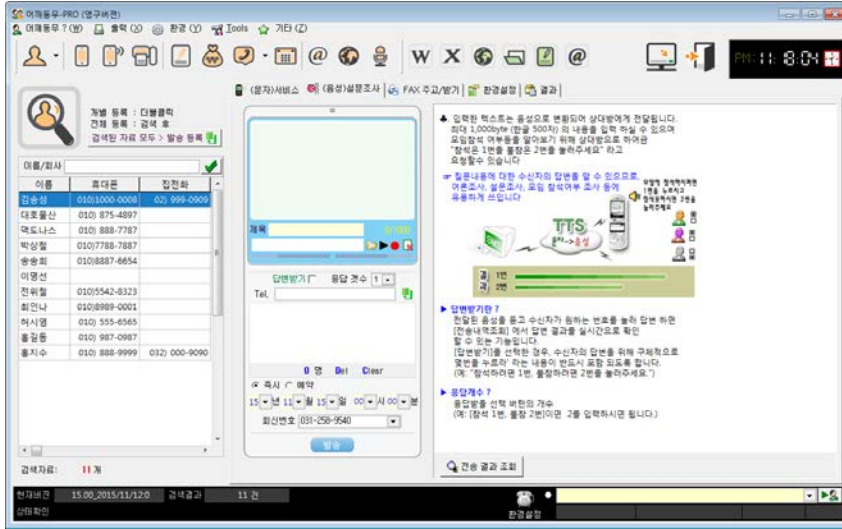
어깨동무-PRO (연구버전)

어깨동무 ?(W) 출력 (X) 환경 (Y) Tools 기타 (Z)

W X @

PM 11:8:04

개별 등록 : 더블클릭
전체 등록 : 검색 후
검색된 자료 모두 > 발송 등록

(문자)서비스 (음성)설문조사 FAX 주고/받기 환경설정 결과

이름/회사

| 이름 | 휴대폰 | 집전화 |
|---|---|---|
| 김승성 | 010)1000-0008 | 02) 999-0909 |
| 대호물산 | 010) 875-4897 | |
| 맥도나스 | 010) 888-7787 | |
| 박상철 | 010)7788-7887 | |
| 송승희 | 010)8887-6654 | |
| 이명선 | | |
| 전위철 | 010)5542-8323 | |
| 최인나 | 010)8989-0001 | |
| 허시영 | 010) 555-6565 | |
| 홍길동 | 010) 987-0987 | |
| 홍지수 | 010) 888-9999 | 032) 000-9090 |

검색자료: 11 개

제목 0/100

답변받기 응답 갯수 1

Tel.

0 명 Del Clear

즉시 예약

15 년 11 월 15 일 00 시 00 분

회신번호 031-258-9540

발송

입력한 텍스트는 음성으로 변환되어 상대방에게 전달됩니다.
최대 1,000byte (한글 500자) 의 내용을 입력 하실 수 있으며
모임참석 여부등을 알아보기 위해 상대방으로 하여금
"참석은 1번을 불참은 2번을 눌러주세요" 라고
요청할수 있습니다

질문내용에 대한 수신자의 답변을 알 수 있으므로,
여론조사, 설문조사, 모임 참석여부 조사 등에
유용하게 쓰입니다

TTS 문자→음성

모임에 참석하시려면 1번을 누르시고 참석하지 않으시려면 2번을 눌러주세요

결과 1번 2번

답변받기란 ?
전달된 음성을 듣고 수신자가 원하는 번호를 눌러 답변 하면
[전송내역조회] 에서 답변 결과를 실시간으로 확인
할 수 있는 기능입니다.
[답변받기]를 선택한 경우, 수신자의 답변을 위해 구체적으로
몇번을 누르라' 라는 내용이 반드시 포함 되도록 합니다.
(예: "참석하려면 1번, 불참하려면 2번을 눌러주세요.")

응답개수 ?
응답을 선택 버튼의 개수
(예: [참석 1번, 불참 2번]이면 2를 입력하시면 됩니다.)

전송 결과 조회

현재버전 15.00_2015/11/12:0 검색결과 11 건

상태확인 환경설정